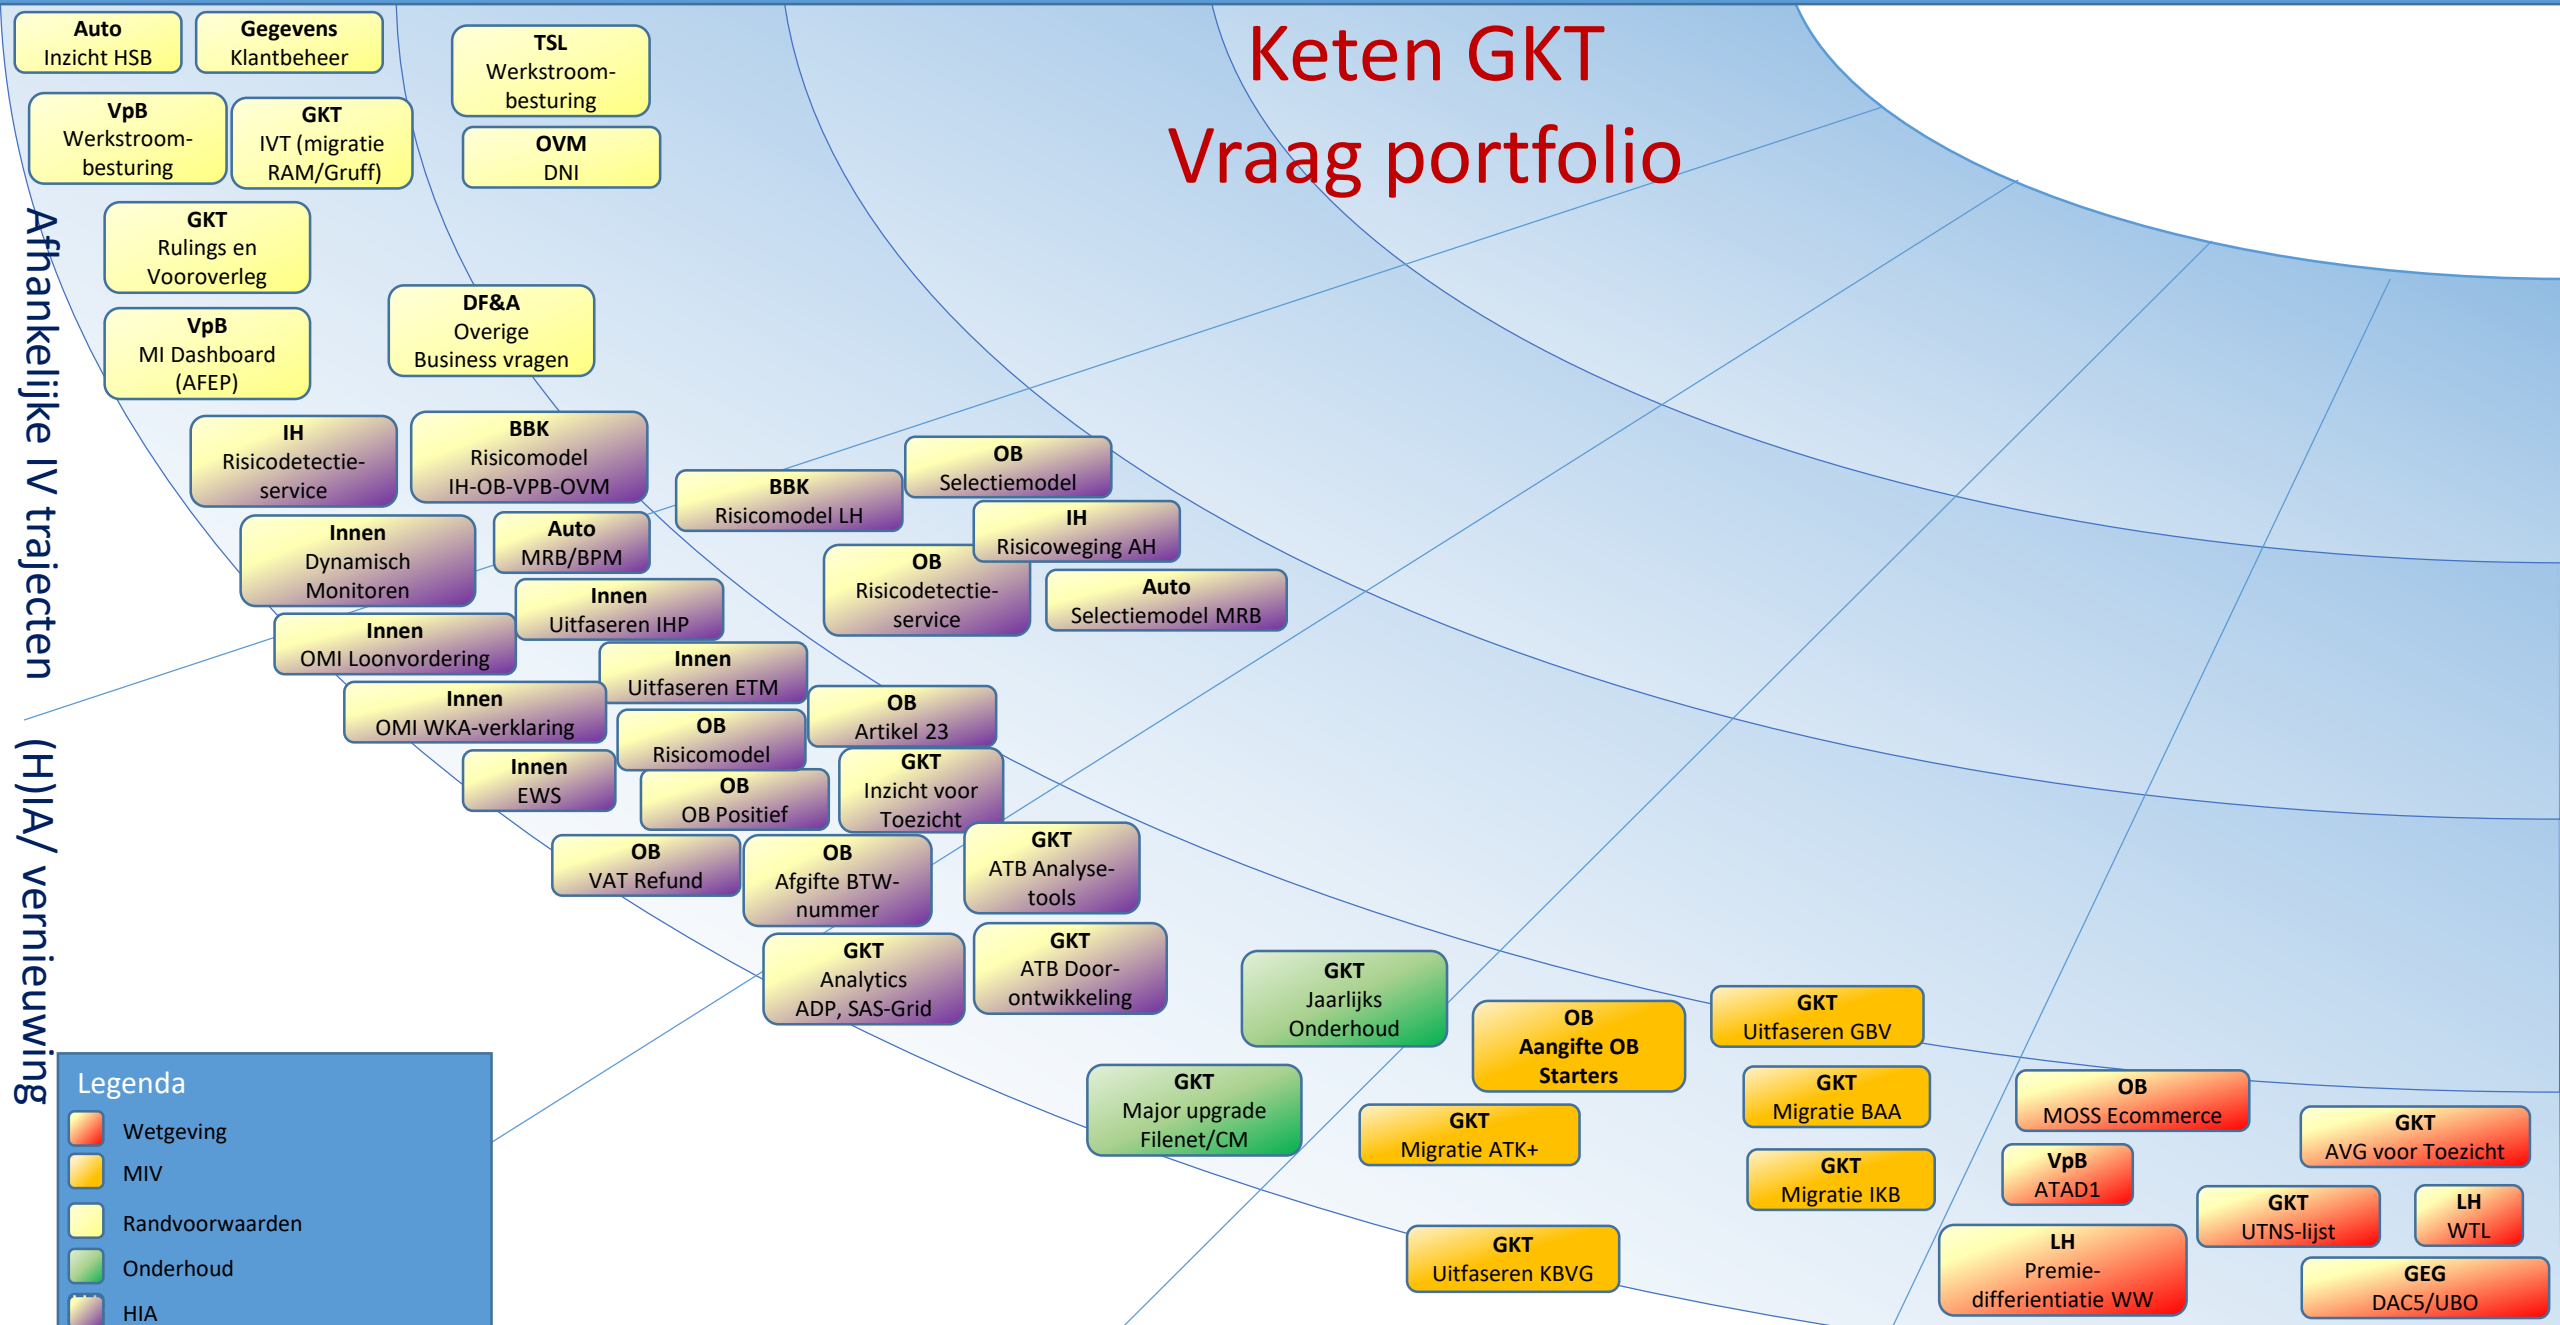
Keten GKT
Vraag portfolio

Afhankelijke IV trajecten

(H)IA/ vernieuwing

Auto
Inzicht HSB

Gegevens
Klantbeheer

TSL
Werkstroombesturing

VpB
Werkstroombesturing

GKT
IVT (migratie RAM/Gruff)

OVM
DNI

GKT
Rulings en Vooroverleg

VpB
MI Dashboard (AFEP)

DF&A
Overige Business vragen

IH
Risicodetectieservice

BBK
Risicomodel IH-OB-VPB-OVM

OB
Selectiemodel

BBK
Risicomodel LH

IH
Risicoweging AH

Innen
Dynamisch Monitoren

Auto
MRB/BPM

OB
Risicodetectieservice

Auto
Selectiemodel MRB

Innen
Uitfaseren IHP

Innen
OMI Loonvordering

Innen
Uitfaseren ETM

Innen
OMI WKA-verklaring

OB
Artikel 23

OB
Risicomodel

GKT
Inzicht voor Toezicht

Innen
EWS

OB
OB Positief

OB
VAT Refund

OB
Afgifte BTW-nummer

GKT
ATB Analysetools

GKT
Analytics ADP, SAS-Grid

GKT
ATB Doorontwikkeling

GKT
Jaarlijks Onderhoud

OB
Aangifte OB Starters

GKT
Uitfaseren GBV

GKT
Major upgrade Filenet/CM

GKT
Migratie BAA

OB
MOSS Ecommerce

GKT
Migratie ATK+

GKT
AVG voor Toezicht

GKT
Migratie IKB

VpB
ATAD1

GKT
UTNS-lijst

LH
WTL

LH
Premiedifferentiatie WW

GKT
Uitfaseren KBVG

GEG
DAC5/UBO

Legenda
Wetgeving
MIV
Randvoorwaarden
Onderhoud
HIA